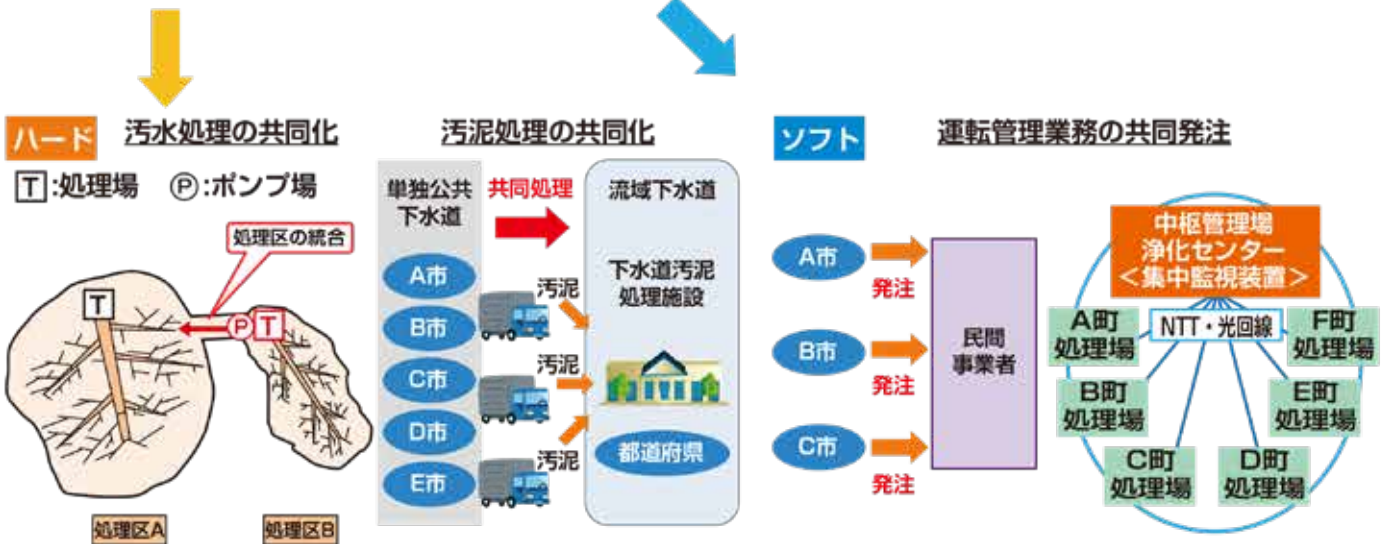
ハード 汚水処理の共同化

T:処理場 Ⓟ:ポンプ場

処理区の統合

T P T

処理区A 処理区B

汚泥処理の共同化

単独公共下水道

共同処理

流域下水道

A市

B市

C市

D市

E市

汚泥

汚泥

汚泥

下水道汚泥処理施設

都道府県

ソフト 運転管理業務の共同発注

A市

B市

C市

発注

発注

発注

民間事業者

中枢管理場
浄化センター
＜集中監視装置＞

NTT・光回線

A町処理場

B町処理場

C町処理場

D町処理場

E町処理場

F町処理場